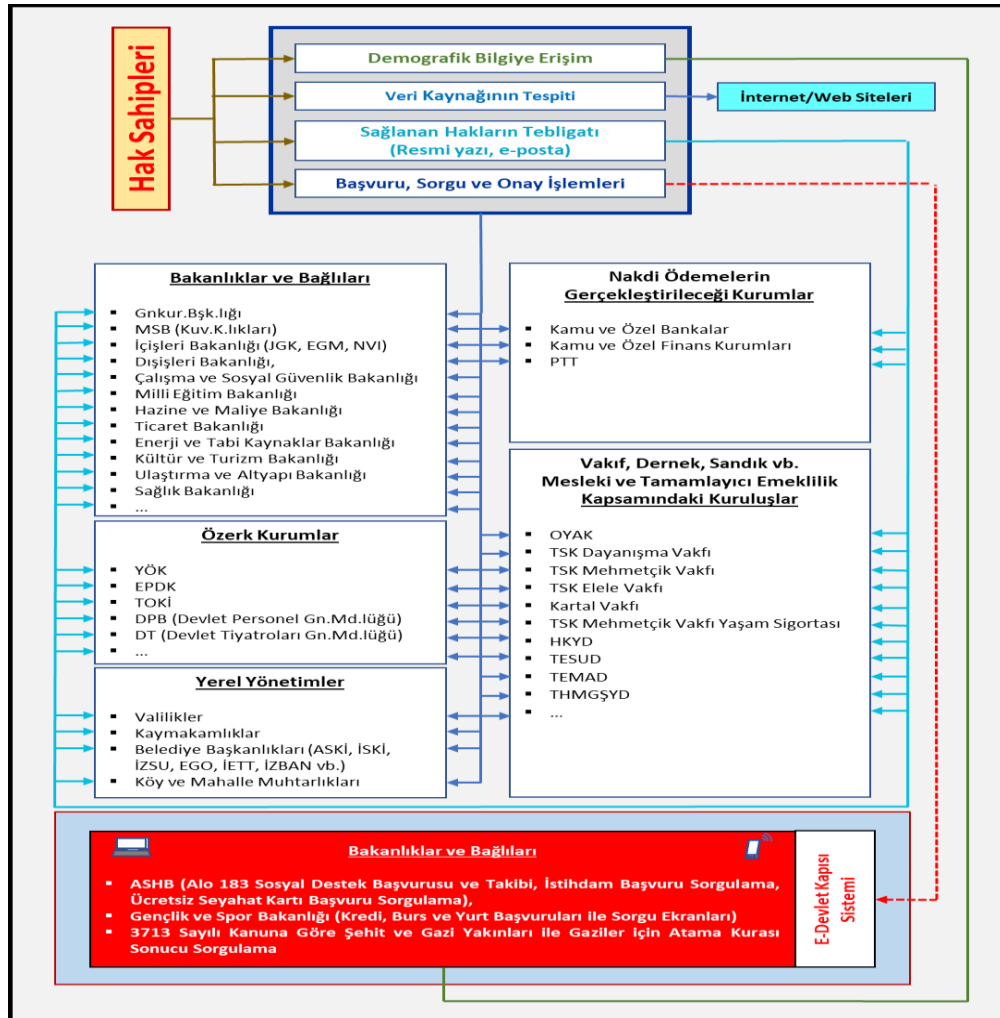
Hak Sahipleri

Demografik Bilgiye Erişim

Veri Kaynağının Tespiti

İnternet/Web Siteleri

Sağlanan Hakların Tebligatı (Resmi yazı, e-posta)

Başvuru, Sorgu ve Onay İşlemleri

Bakanlıklar ve Bağlıları

- Gnkur.Bşk.lığı
- MSB (Kuv.K.lıkları)
- İçişleri Bakanlığı (JGK, EGM, NVI)
- Dışişleri Bakanlığı,
- Çalışma ve Sosyal Güvenlik Bakanlığı
- Milli Eğitim Bakanlığı
- Hazine ve Maliye Bakanlığı
- Ticaret Bakanlığı
- Enerji ve Tabi Kaynaklar Bakanlığı
- Kültür ve Turizm Bakanlığı
- Ulaştırma ve Altyapı Bakanlığı
- Sağlık Bakanlığı
- ...

Özerk Kurumlar

- YÖK
- EPDK
- TOKİ
- DPB (Devlet Personel Gn.Md.lüğü)
- DT (Devlet Tiyatroları Gn.Md.lüğü)
- ...

Yerel Yönetimler

- Valilikler
- Kaymakamlıklar
- Belediye Başkanlıkları (ASKİ, İSKİ, İZSU, EGO, İETT, İZBAN vb.)
- Köy ve Mahalle Muhtarlıkları

Nakdi Ödemelerin Gerçekleştirileceği Kurumlar

- Kamu ve Özel Bankalar
- Kamu ve Özel Finans Kurumları
- PTT

Vakıf, Dernek, Sandık vb. Mesleki ve Tamamlayıcı Emeklilik Kapsamındaki Kuruluşlar

- OYAK
- TSK Dayanışma Vakfı
- TSK Mehmetçik Vakfı
- TSK Elele Vakfı
- Kartal Vakfı
- TSK Mehmetçik Vakfı Yaşam Sigortası
- HKYD
- TESUD
- TEMAD
- THMGŞYD
- ...

Bakanlıklar ve Bağlıları

- ASHB (Alo 183 Sosyal Destek Başvurusu ve Takibi, İstihdam Başvuru Sorgulama, Ücretsiz Seyahat Kartı Başvuru Sorgulama),
- Gençlik ve Spor Bakanlığı (Kredi, Burs ve Yurt Başvuruları ile Sorgu Ekranları)
- 3713 Sayılı Kanuna Göre Şehit ve Gazi Yakınları ile Gaziler için Atama Kurası Sonucu Sorgulama

E-Devlet Kapısı Sistemi